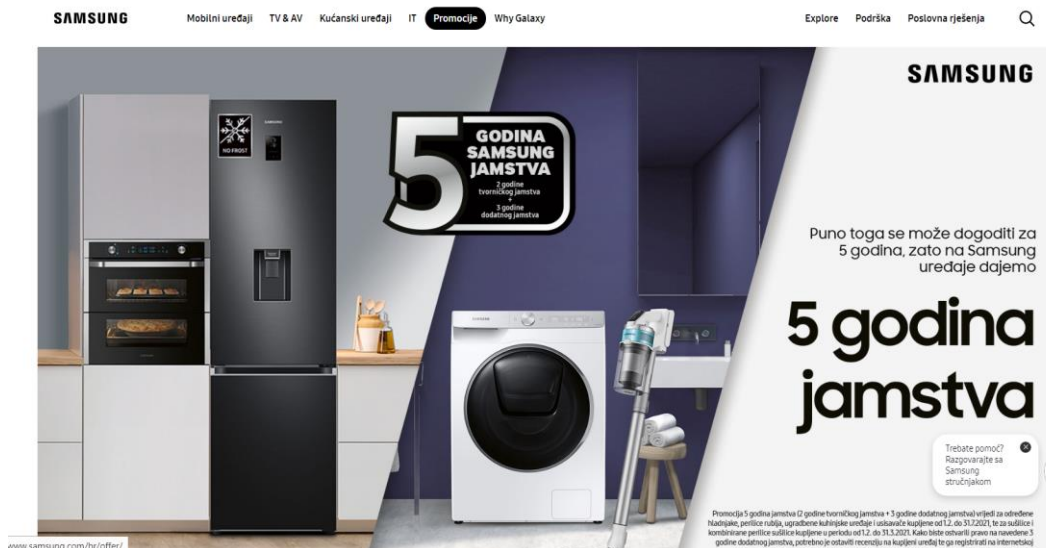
SAMSUNG Mobilni uređaji TV & AV Kućanski uređaji IT Promocije Why Galaxy Explore Podrška Poslovna rješenja

SAMSUNG

NO FROST

SAMSUNG

5 GODINA SAMSUNG JAMSTVA
2 godine tvorničkog jamstva + 3 godine dodatnog jamstva

Puno toga se može dogoditi za 5 godina, zato na Samsung uređaje dajemo

5 godina jamstva

Trebate pomoć? Razgovarajte sa Samsung stručnjakom

Promocija 5 godina jamstva (2 godine tvorničkog jamstva + 3 godine dodatnog jamstva) vrijedi za određene hladnjake, perilice rublja, ugradbene kuhinjske uređaje i usisavače kupljene od 1.2. do 31.7.2021, te za sušilice i kombinirane perilice sušilice kupljene u periodu od 1.2. do 31.3.2021. Kako biste ostvarili pravo na navedene 3 godine dodatnog jamstva, potrebno je ostaviti recenziju na kupljeni uređaj te ga registrirati na internetskoj

www.samsung.com/hr/offer/